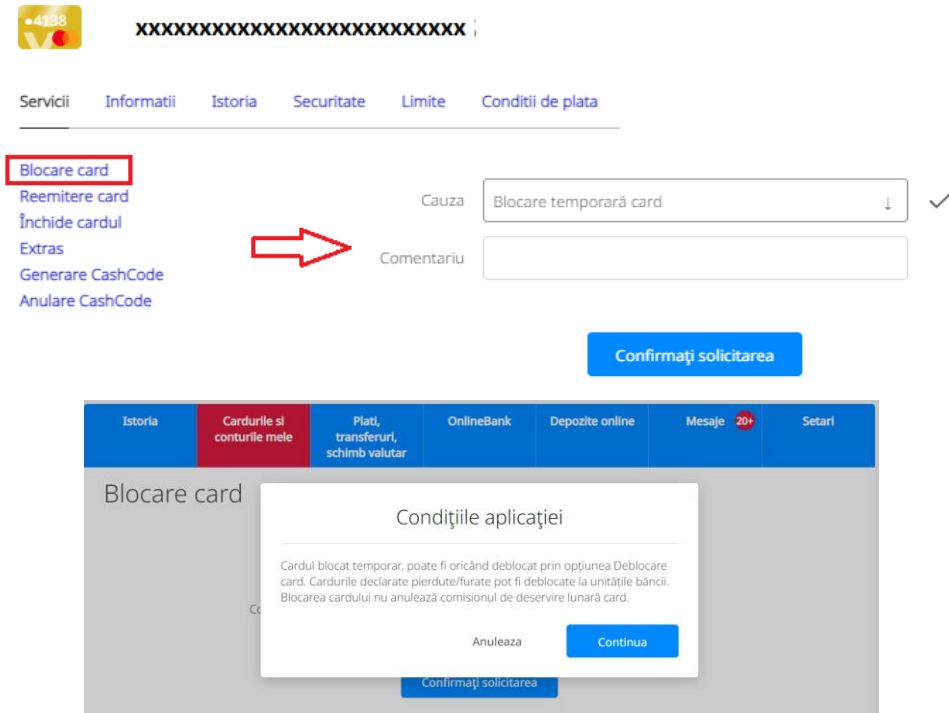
•4138

XXXXXXXXXXXXXXXXXXXXXXXXX

Servicii Informatii Istoria Securitate Limite Conditii de plata

Blocare card
Reemitere card
Închide cardul
Extras
Generare CashCode
Anulare CashCode

Cauza Blocare temporară card

Comentariu

Confirmaţi solicitarea

Istoria | Cardurile si conturile mele | Plati, transferuri, schimb valutar | OnlineBank | Depozite online | Mesaje 20+ | Setari

Blocare card

Condiţiile aplicaţiei

Cardul blocat temporar, poate fi oricând deblocat prin opţiunea Deblocare card. Cardurile declarate pierdute/furate pot fi deblocate la unităţile băncii. Blocarea cardului nu anulează comisionul de deservire lunară card.

Anuleaza Continua

Co

Confirmaţi solicitarea